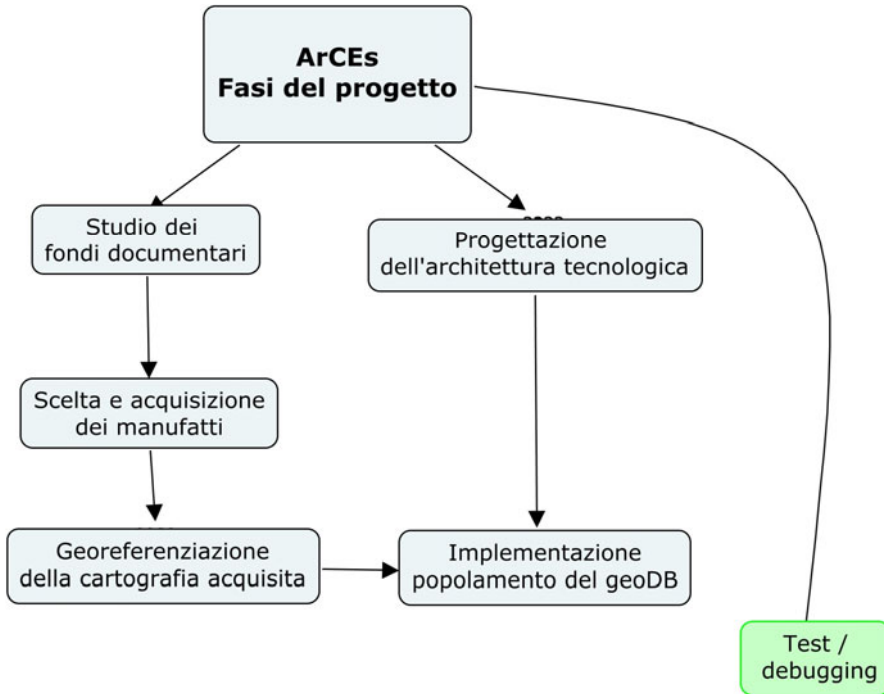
ArCEs
Fasi del progetto

Studio dei fondi documentari

Progettazione dell'architettura tecnologica

Scelta e acquisizione dei manufatti

Georeferenziazione della cartografia acquisita

Implementazione popolamento del geoDB

Test / debugging